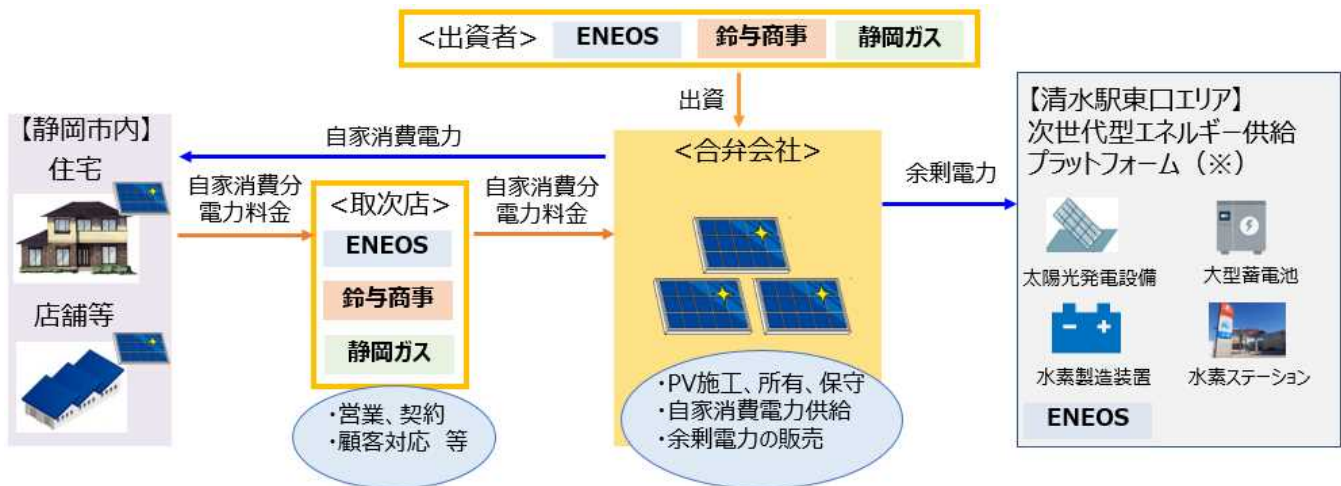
<出資者> ENEOS 鈴与商事 静岡ガス

出資

【静岡市内】
住宅

店舗等

自家消費電力

自家消費分
電力料金

<取次店>
ENEOS
鈴与商事
静岡ガス

・営業、契約
・顧客対応 等

自家消費分
電力料金

<合弁会社>

・PV施工、所有、保守
・自家消費電力供給
・余剰電力の販売

余剰電力

【清水駅東口エリア】
次世代型エネルギー供給
プラットフォーム（※）

太陽光発電設備
大型蓄電池
水素製造装置
水素ステーション
ENEOS